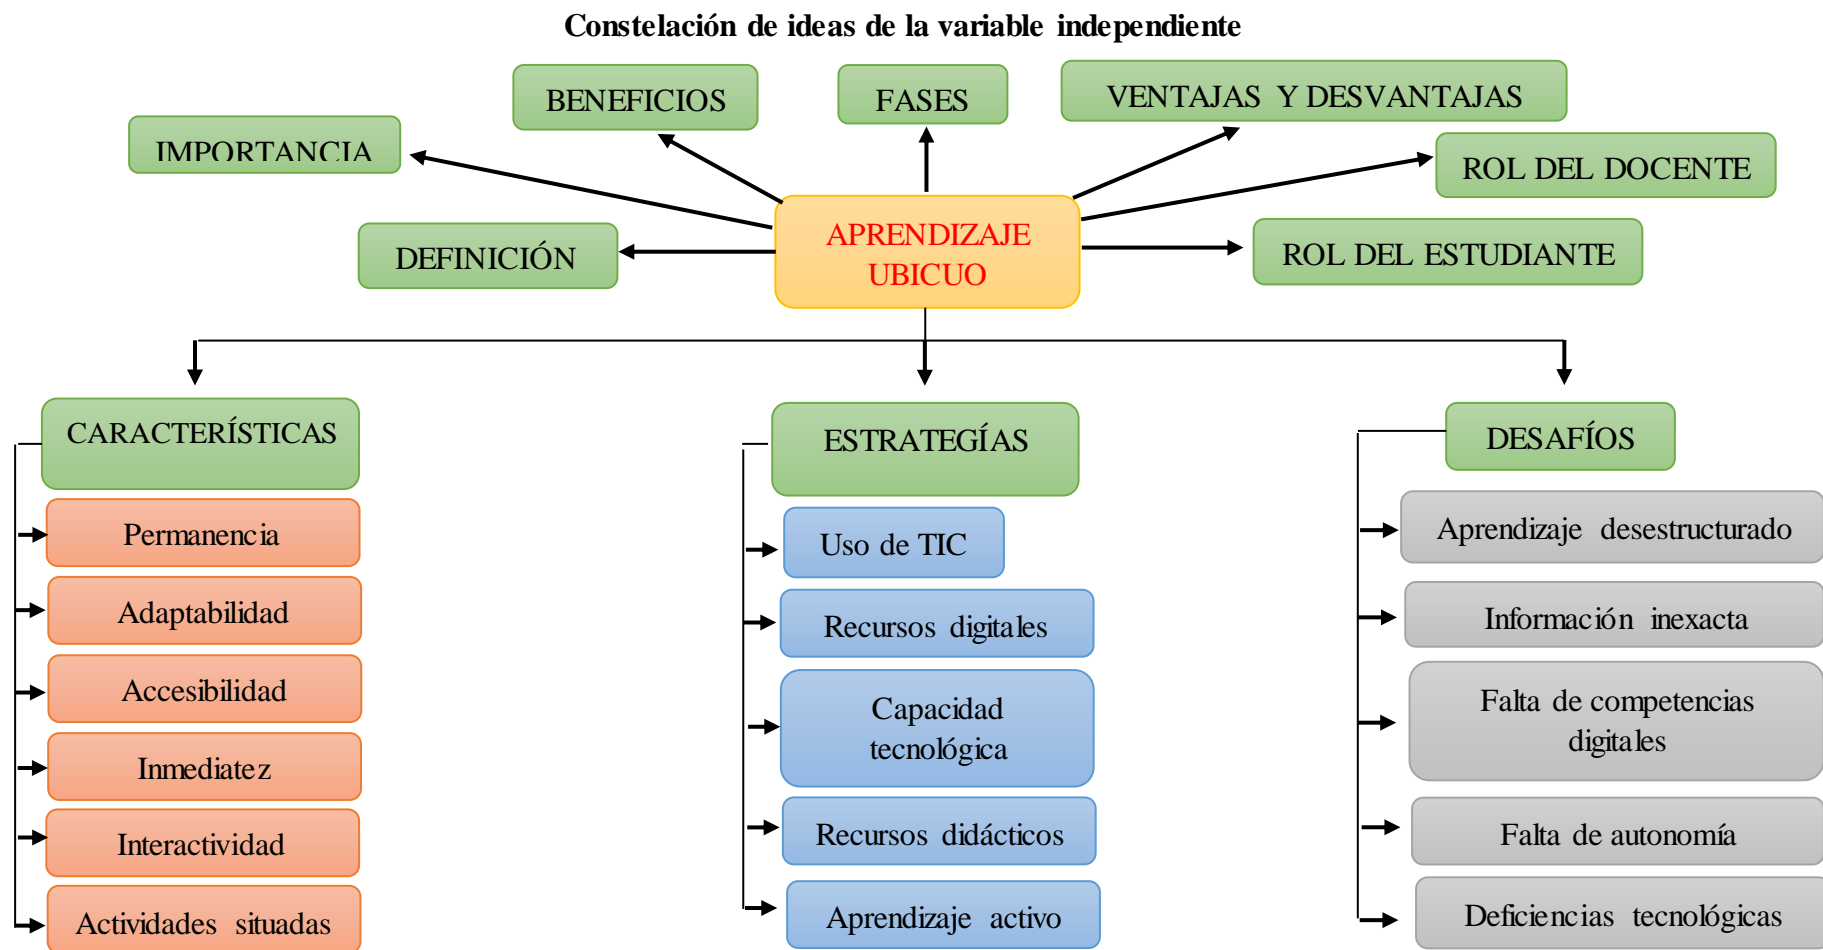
Constelación de ideas de la variable independiente

BENEFICIOS

FASES

VENTAJAS Y DESVANTAJAS

IMPORTANCIA

ROL DEL DOCENTE

APRENDIZAJE UBICUO

DEFINICIÓN

ROL DEL ESTUDIANTE

CARACTERÍSTICAS

Permanencia

Adaptabilidad

Accesibilidad

Inmediatez

Interactividad

Actividades situadas

ESTRATEGÍAS

Uso de TIC

Recursos digitales

Capacidad tecnológica

Recursos didácticos

Aprendizaje activo

DESAFÍOS

Aprendizaje desestructurado

Información inexacta

Falta de competencias digitales

Falta de autonomía

Deficiencias tecnológicas